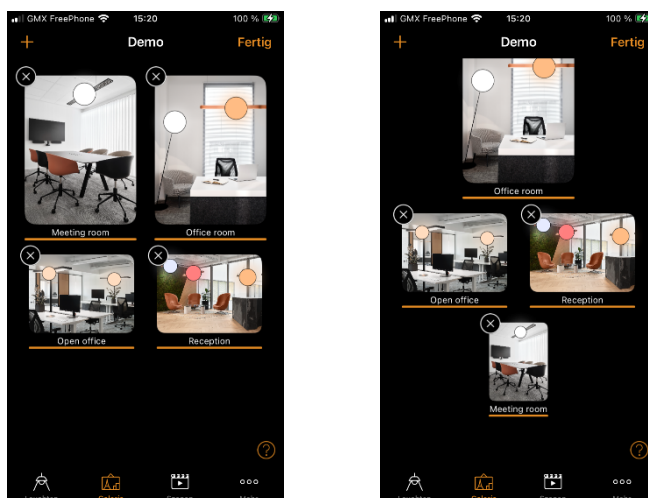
GMX FreePhone 15:20 100 %

+ Demo Fertig

Meeting room

Office room

Open office

Reception

?

Leuchten Galerie Szenen Mehr

GMX FreePhone 15:20 100 %

+ Demo Fertig

Office room

Open office

Reception

Meeting room

?

Leuchten Galerie Szenen Mehr